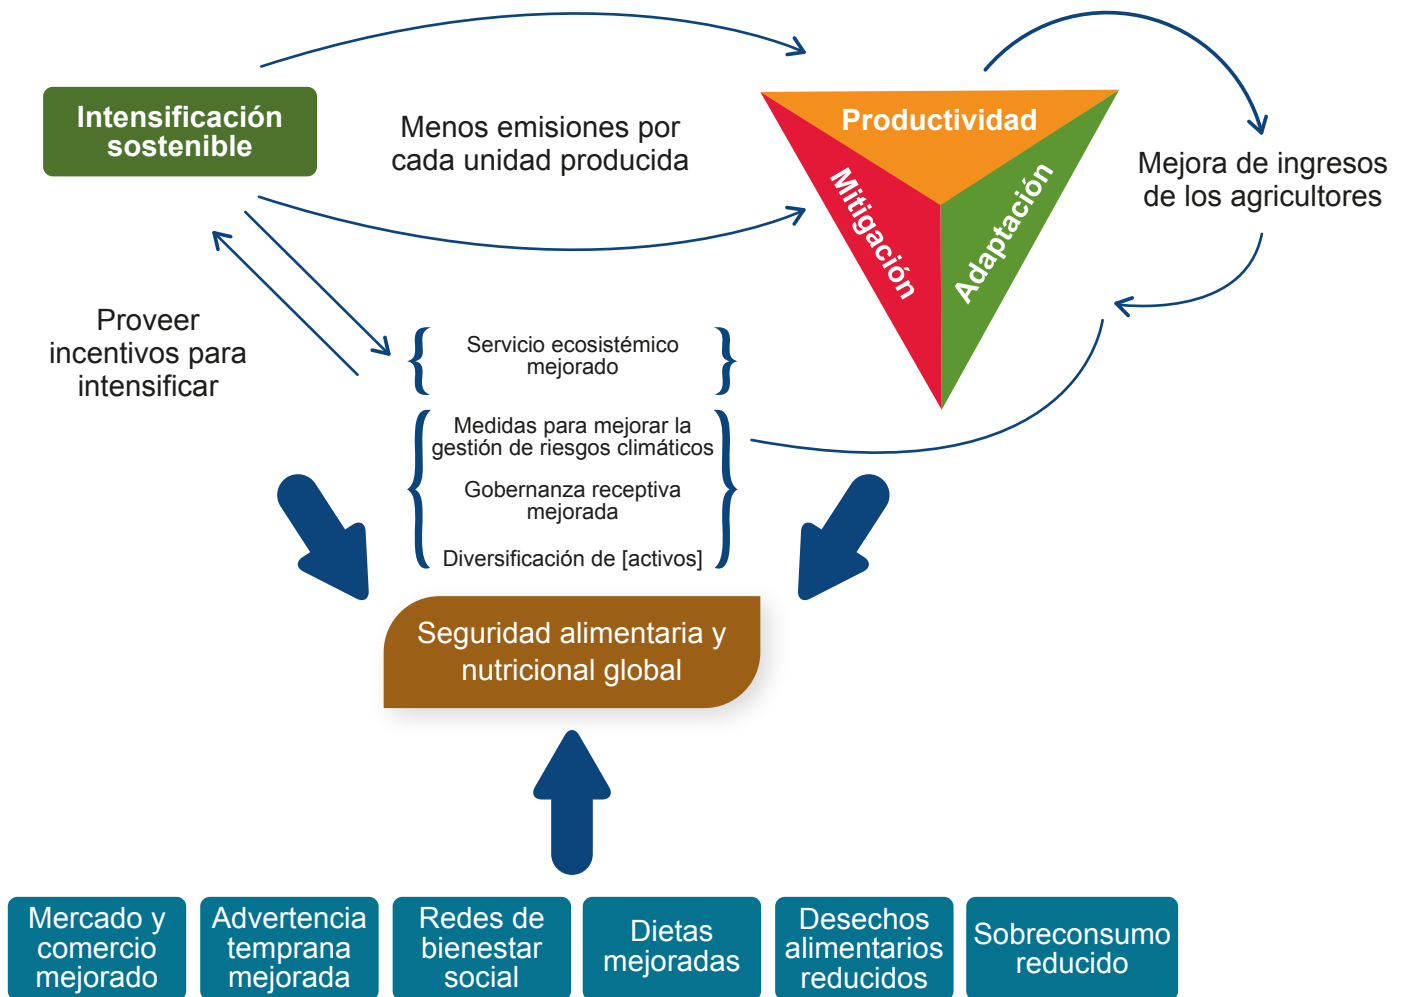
Intensificación sostenible

Menos emisiones por cada unidad producida

Productividad

Mitigación

Adaptación

Mejora de ingresos de los agricultores

Proveer incentivos para intensificar

Servicio ecosistémico mejorado

Medidas para mejorar la gestión de riesgos climáticos

Gobernanza receptiva mejorada

Diversificación de [activos]

Seguridad alimentaria y nutricional global

Mercado y comercio mejorado

Advertencia temprana mejorada

Redes de bienestar social

Dietas mejoradas

Desechos alimentarios reducidos

Sobreconsumo reducido